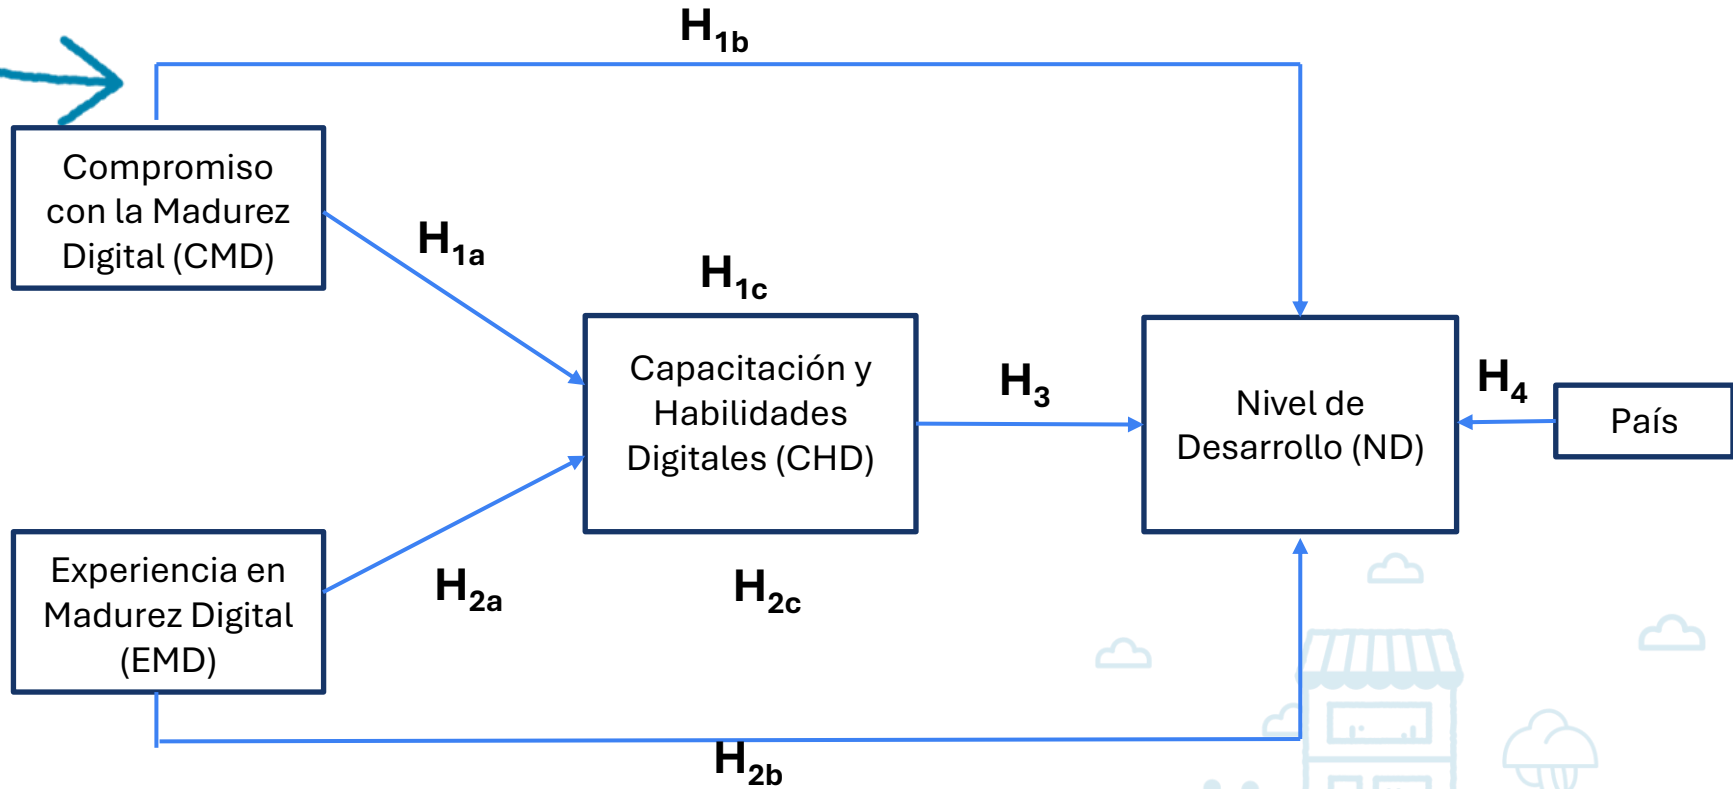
$H_{1b}$

Compromiso con la Madurez Digital (CMD)

$H_{1a}$

$H_{1c}$

Capacitación y Habilidades Digitales (CHD)

$H_3$

Nivel de Desarrollo (ND)

$H_4$

País

Experiencia en Madurez Digital (EMD)

$H_{2a}$

$H_{2c}$

$H_{2b}$